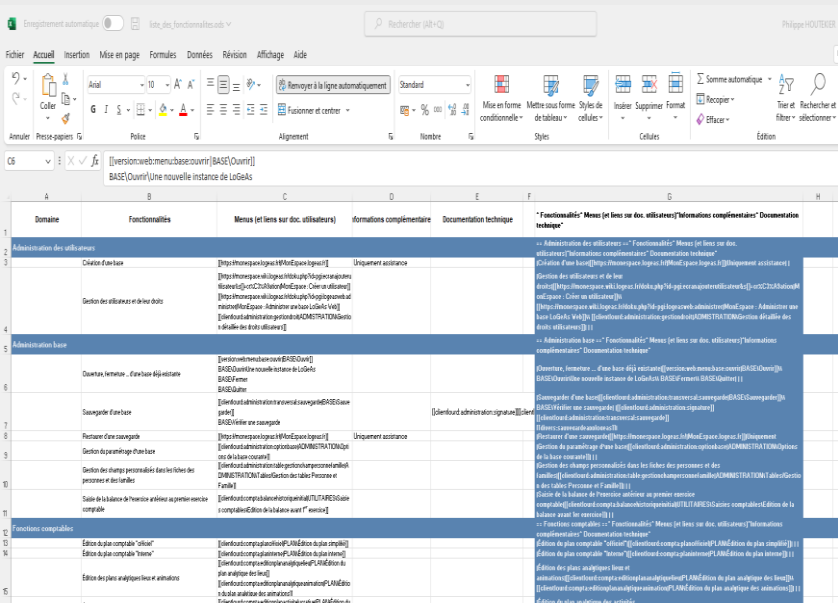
Enregistrement automatique liste_des_fonctionnalites.ods Rechercher (Alt+Q) Philippe HOUTEKIER

Fichier Accueil Insertion Mise en page Formules Données Révision Affichage Aide

Coller Arial 10 Renvoyer à la ligne automatiquement Standard Mise en forme conditionnelle Mettre sous forme de tableau Styles de cellules Insérer Supprimer Format Somme automatique Recopier Effacer Trier et filtrer Rechercher et sélectionner
Fusionner et centrer
Annuler Presse-papiers Police Alignement Nombre Styles Cellules Édition

C6 fx [[version:web:menu:base:ouvrir|BASE\Ouvrir]]
BASE\Ouvrir\Une nouvelle instance de LoGeAs

| | A | B | C | D | E | F | G | H |
|---|---|---|---|---|---|---|---|---|
| 1 | Domaine | Fonctionnalités | Menus (et liens sur doc. utilisateurs) | nformations complémentaire | Documentation technique | | ^ Fonctionnalités^ Menus (et liens sur doc. utilisateurs)^Informations complémentaires^ Documentation technique^ | |
| 2 | Administration des utilisateurs | | | | | | == Administration des utilisateurs ==^ Fonctionnalités^ Menus (et liens sur doc. utilisateurs)^Informations complémentaires^ Documentation technique^ | |
| 3 | | Création d'une base | [[https://monespace.logeas.fr|MonEspace.logeas.fr]] | Uniquement assistance | | | |Création d'une base|[[https://monespace.logeas.fr|MonEspace.logeas.fr]]|Uniquement assistance| | | |
| 4 | | Gestion des utilisateurs et de leur droits | [[https://monespace.wiki.logeas.fr/doku.php?id=pgi:exrasajouteruti lisateurs[[-s=LC3%A9ation|MonEspace : Créer un utilisateur]] [[https://monespace.wiki.logeas.fr/doku.php?id=pgi:logeasweb:ad ministrer|MonEspace - Administrer une base LoGeAs Web]] [[clientlourd:administration:gestiondroit|ADMINISTRATION\Gestion détaillée des droits utilisateurs]] | | | | |Gestion des utilisateurs et de leur droits|[[https://monespace.wiki.logeas.fr/doku.php?id=pgi:exrasajouterutilisateurs[[-s=LC3%A9ation|MonEspace : Créer un utilisateur]]\\ [[https://monespace.wiki.logeas.fr/doku.php?id=pgi:logeasweb:administrer|MonEspace - Administrer une base LoGeAs Web]]\\ [[clientlourd:administration:gestiondroit|ADMINISTRATION\Gestion détaillée des droits utilisateurs]]| | | | |
| 5 | Administration base | | | | | | == Administration base ==^ Fonctionnalités^ Menus (et liens sur doc. utilisateurs)^Informations complémentaires^ Documentation technique^ | |
| 6 | | Ouverture, fermeture ... d'une base déjà existante | [[version:web:menu:base:ouvrir|BASE\Ouvrir]] BASE\Ouvrir\Une nouvelle instance de LoGeAs BASE\Fermer BASE\Quitter | | | | |Ouverture, fermeture ... d'une base déjà existante|[[version:web:menu:base:ouvrir|BASE\Ouvrir]]\\ BASE\Ouvrir\Une nouvelle instance de LoGeAs\\ BASE\Fermer\\ BASE\Quitter| | | |
| 7 | | Sauvegarder d'une base | [[clientlourd:administration:transversal:sauvegarde|BASE\Sauvegarder]] BASE\Vérifier une sauvegarde | | [[clientlourd:administration:signature]][[client | | |Sauvegarder d'une base|[[clientlourd:administration:transversal:sauvegarde|BASE\Sauvegarder]]\\ BASE\Vérifier une sauvegarde|[[clientlourd:administration:signature]] [[clientlourd:administration:transversal:sauvegarde]] [[dbserv:sauvegardeautomatique | |
| 8 | | Restaurer d'une sauvegarde | [[https://monespace.logeas.fr|MonEspace.logeas.fr]] | Uniquement assistance | | | |Restaurer d'une sauvegarde|[[https://monespace.logeas.fr|MonEspace.logeas.fr]]|Uniquement | |
| 9 | | Gestion du paramétrage d'une base | [[clientlourd:administration:optionbase|ADMINISTRATION\Options de la base courante]] | | | | |Gestion du paramétrage d'une base|[[clientlourd:administration:optionbase|ADMINISTRATION\Options de la base courante]]| | | |
| 10 | | Gestion des champs personnalisés dans les fiches des personnes et des familles | [[clientlourd:administration:table:gestionchampsconnelamille|ADMINISTRATION\Tables\Gestion des tables Personne et Famille]] | | | | |Gestion des champs personnalisés dans les fiches des personnes et des familles|[[clientlourd:administration:table:gestionchampsconnelamille|ADMINISTRATION\Tables\Gestion des tables Personne et Famille]]| | | |
| 11 | | Saisie de la balance de l'exercice antérieur au premier exercice comptable | [[clientlourd:compta:balancehistoriqueinitial|UTILITAIRES\Saisies comptables\Edition de la balance avant 1er exercice]] | | | | |Saisie de la balance de l'exercice antérieur au premier exercice comptable|[[clientlourd:compta:balancehistoriqueinitial|UTILITAIRES\Saisies comptables\Edition de la balance avant 1er exercice]]| | | |
| 12 | Fonctions comptables | | | | | | == Fonctions comptables ==^ Fonctionnalités^ Menus (et liens sur doc. utilisateurs)^Informations complémentaires^ Documentation technique^ | |
| 13 | | Édition du plan comptable "officiel" | [[clientlourd:compta:planofficiel|PLAN\Édition du plan simplifié]] | | | | |Édition du plan comptable "officiel"|[[clientlourd:compta:planofficiel|PLAN\Édition du plan simplifié]]| | | |
| 14 | | Édition du plan comptable "interne" | [[clientlourd:compta:planinterne|PLAN\Édition du plan interne]] | | | | |Édition du plan comptable "interne"|[[clientlourd:compta:planinterne|PLAN\Édition du plan interne]]| | | |
| 15 | | Édition des plans analytiques lieux et animations | [[clientlourd:compta:editionplananalytiquelieu|PLAN\Édition du plan analytique des lieux]] [[clientlourd:compta:editionplananalytiqueanimation|PLAN\Édition du plan analytique des animations]] | | | | |Édition des plans analytiques lieux et animations|[[clientlourd:compta:editionplananalytiquelieu|PLAN\Édition du plan analytique des lieux]]\\ [[clientlourd:compta:editionplananalytiqueanimation|PLAN\Édition du plan analytique des animations]]| | | |